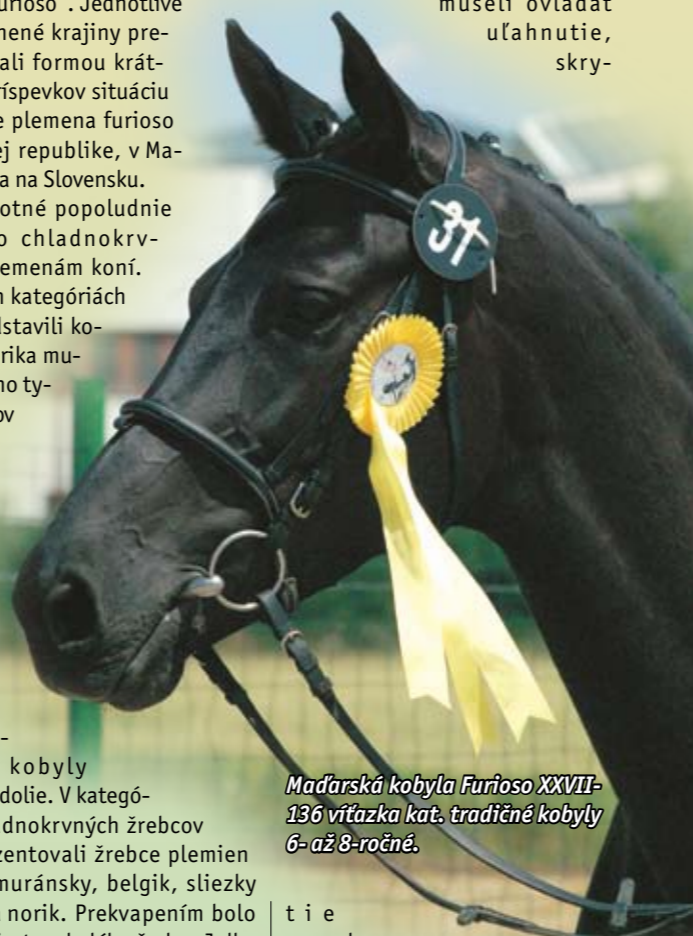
furioso". Jednotlivé
mené krajiny pre-
vali formou krát-
ríspevkov situáciu
e plemena furioso
ej republike, v Ma-
a na Slovensku.
otné popoludnie
o chladnokrv-
lemenám koní.
h kategóriách
dstavili ko-
rika mu-
no ty-
ov

musieť ovládať
uľahnutie,
skry-

31

kobyly
dolie. V kategó-
dnokrvných žrebcov
zentovali žrebce plemien
muránsky, belgik, sliezky
norik. Prekvapením bolo

Maďarská kobyla Furioso XXVII-136 víťazka kat. tradičné kobyly 6- až 8-ročné.

tie